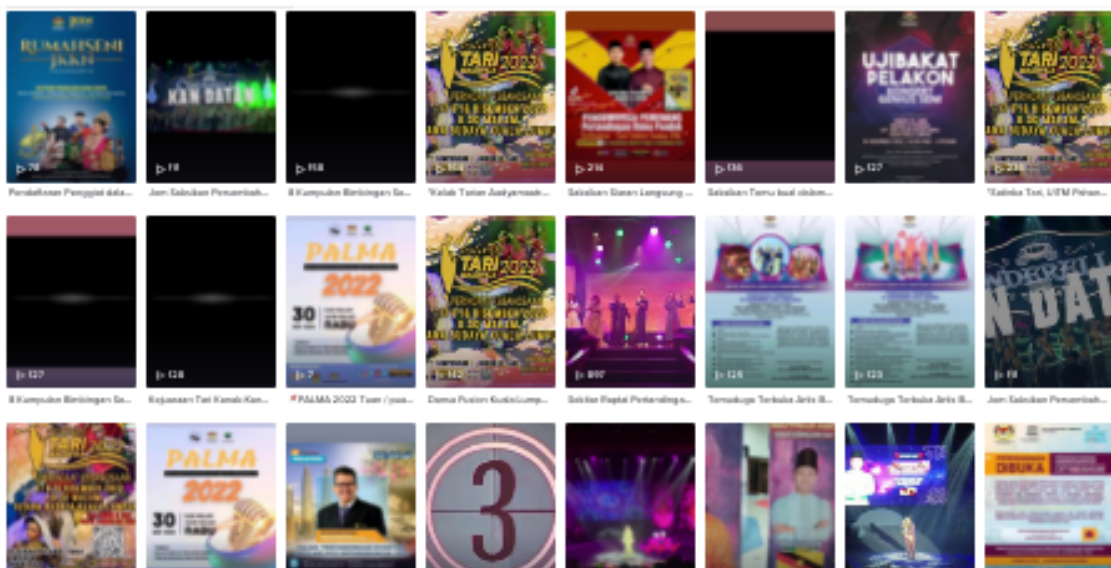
RUMAH SENI JKKN
▷ 70
Pendaftaran Penggiat dala...

KAN DATEN
▷ 111
Jom Saksikan Persembah...

▷ 158
8 Kumpulan Bertanding Sa...

TARI 2022
▷ 144
'Kelab Tarian Aseyemnah...

▷ 218
Saksikan Siaran Langsung ...

▷ 136
Saksikan Temu bual sketsa...

UJIBAKAT PELAKON
▷ 127

TARI 2022
▷ 218
'Kelaba Tari, UiTM Pahan...

▷ 127
8 Kumpulan Bertanding Sa...

▷ 128
Kejuaraan Tari Kreatif Ken...

PALMA 2022
30
▷ 7
PALMA 2022 Tuan / pua...

TARI 2022
▷ 143
Drama Fusion Kuala Lump...

▷ 897
Selitar Papisl Pertandinga...

▷ 125
Ternaduga Terbaik Anis B...

▷ 123
Ternaduga Terbaik Anis B...

N DATEN
▷ 98
Jom Saksikan Persembah...

TARI

PALMA 2022
30

3

DIBUKA